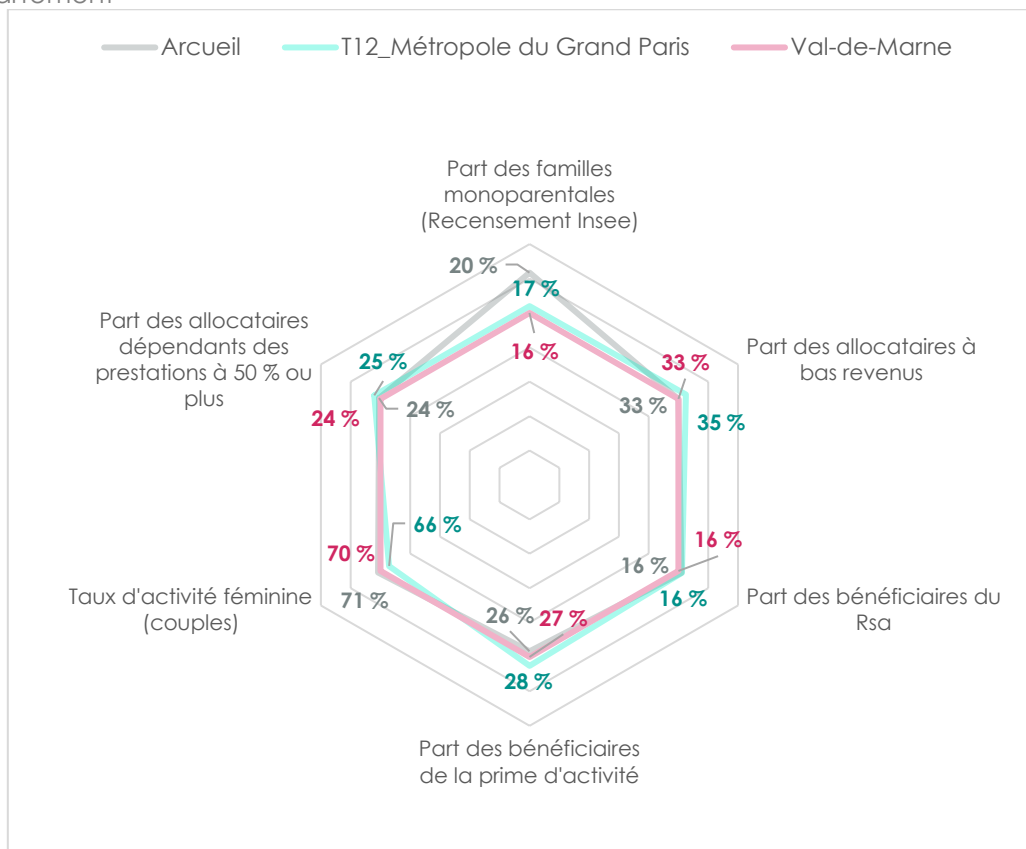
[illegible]artement

Arcueil T12_Métropole du Grand Paris Val-de-Marne

Part des familles monoparentales (Recensement Insee)

20 %
17 %
16 %

Part des allocataires à bas revenus

33 %
33 %
35 %

Part des bénéficiaires du Rsa

16 %
16 %
16 %

Part des bénéficiaires de la prime d'activité

26 %
27 %
28 %

Taux d'activité féminine (couples)

70 %
66 %
71 %

Part des allocataires dépendants des prestations à 50 % ou plus

25 %
24 %
24 %